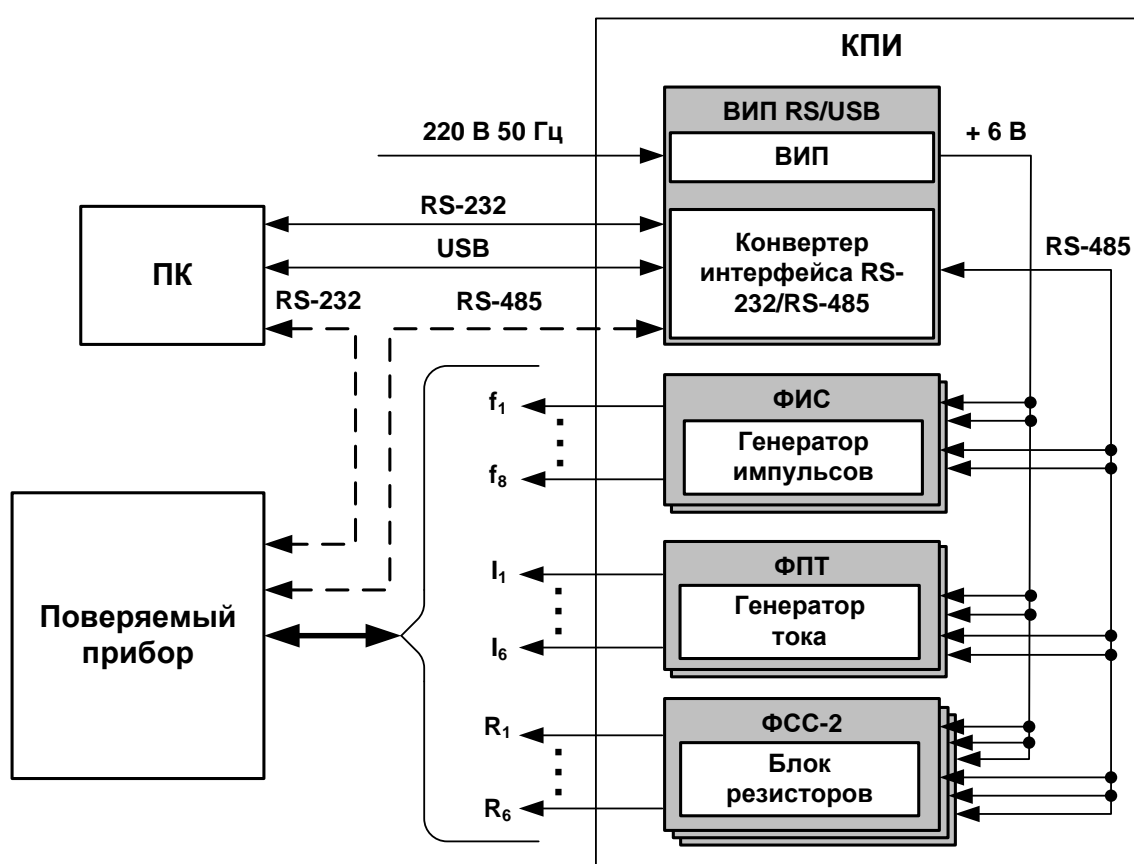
КПИ

ВИП RS/USB

220 В 50 Гц

ВИП

+ 6 В

RS-232

USB

ПК

Конвертер интерфейса RS-232/RS-485

RS-485

RS-232

RS-485

ФИС

$f_1$

Генератор импульсов

$f_8$

ФПТ

$I_1$

Генератор тока

Поверяемый прибор

$I_6$

ФСС-2

$R_1$

Блок резисторов

$R_6$